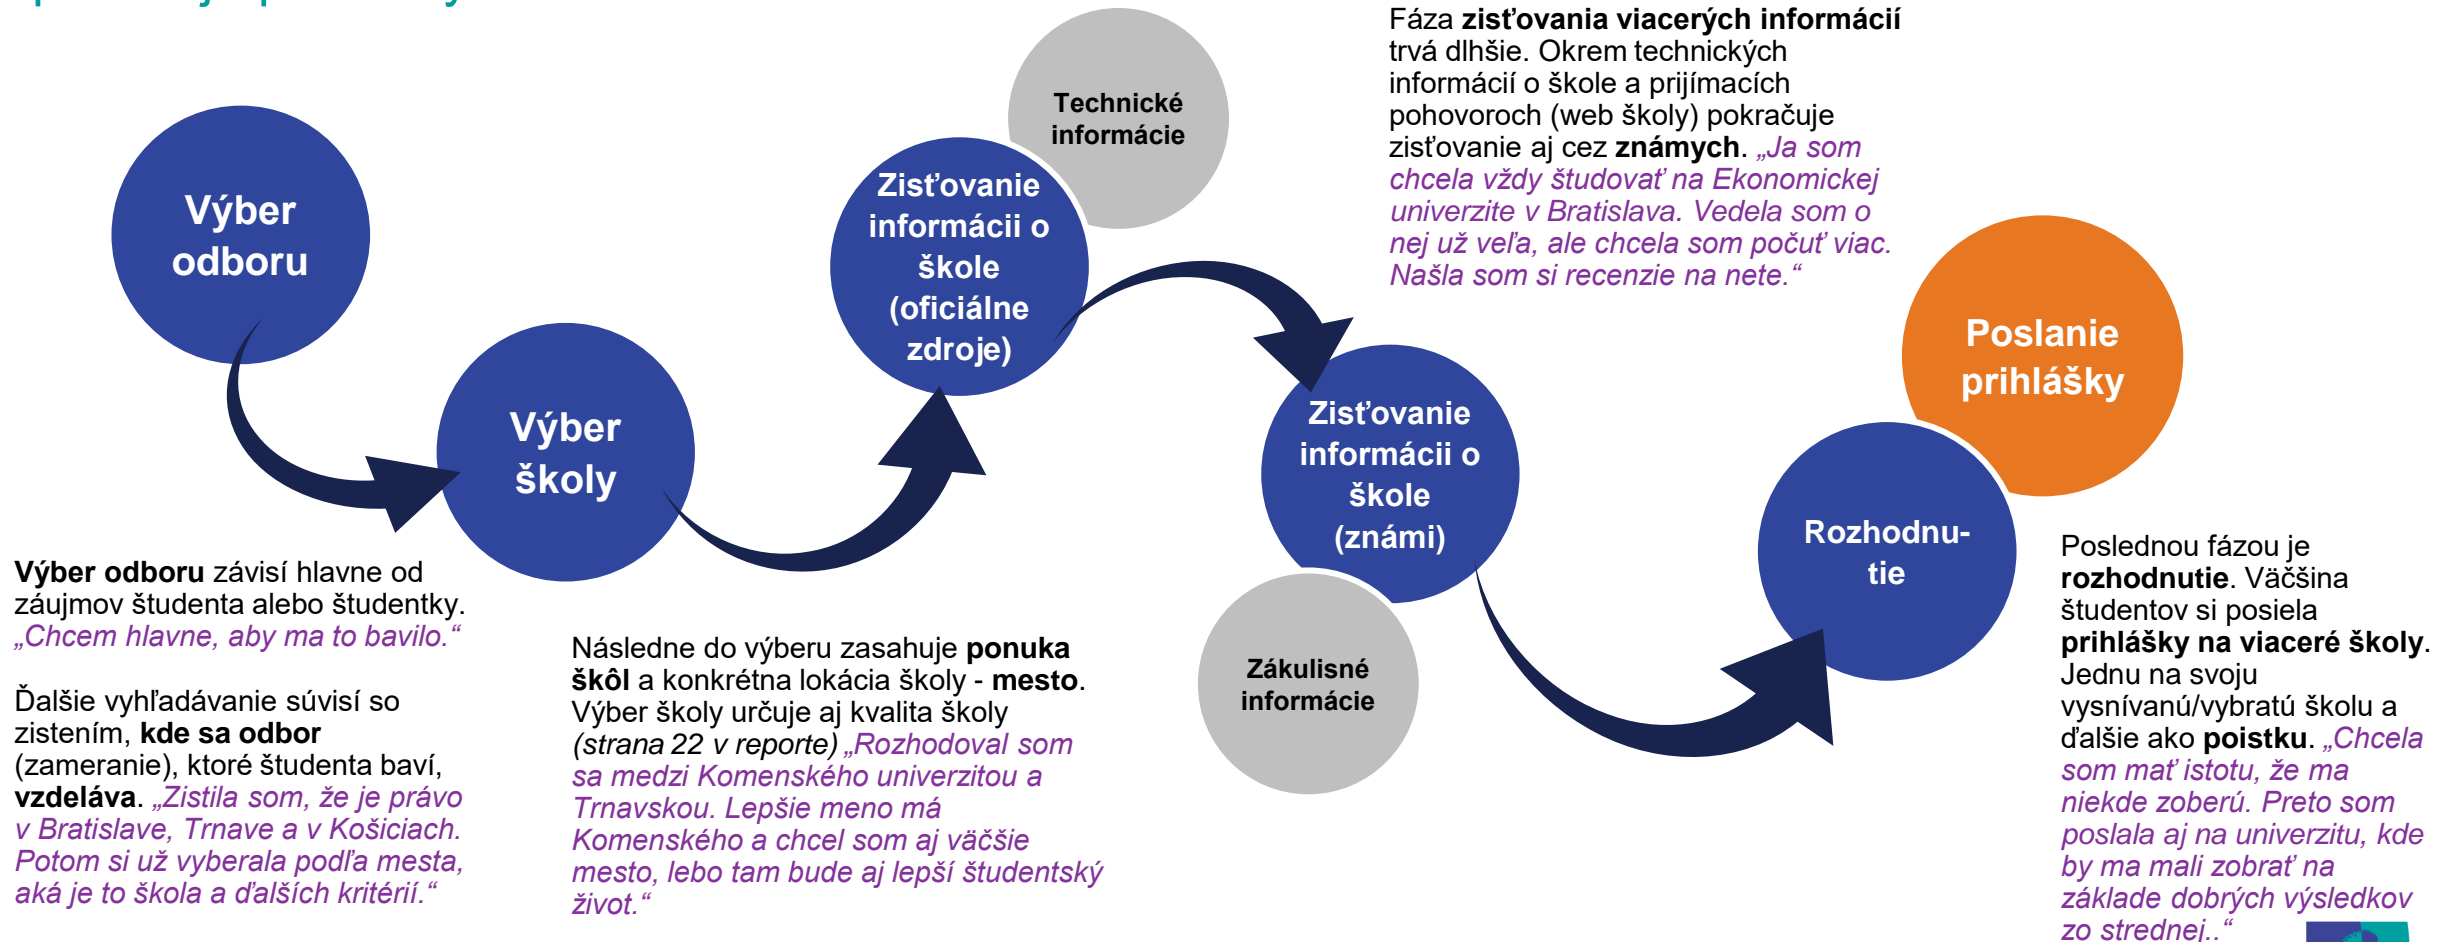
Výber odboru

Výber školy

Technické informácie

Zisťovanie informácii o škole (oficiálne zdroje)

Fáza **zisťovania viacerých informácií** trvá dlhšie. Okrem technických informácií o škole a prijímacích pohovoroch (web školy) pokračuje zisťovanie aj cez **známych**. „Ja som chcela vždy študovať na Ekonomickej univerzite v Bratislava. Vedela som o nej už veľa, ale chcela som počuť viac. Našla som si recenzie na nete.“

Zisťovanie informácii o škole (známi)

Zákulisné informácie

Poslanie prihlášky

Rozhodnu-tie

**Výber odboru** závisí hlavne od záujmov študenta alebo študentky. „Chcem hlavne, aby ma to bavilo.“

Ďalšie vyhľadávanie súvisí so zistením, **kde sa odbor** (zameranie), ktoré študenta baví, **vzdeláva**. „Zistila som, že je právo v Bratislave, Trnave a v Košiciach. Potom si už vyberala podľa mesta, aká je to škola a ďalších kritérií.“

Následne do výberu zasahuje **ponuka škôl** a konkrétna lokácia školy - **mesto**. Výber školy určuje aj kvalita školy (strana 22 v reporte) „Rozhodoval som sa medzi Komenského univerzitou a Trnavskou. Lepšie meno má Komenského a chcel som aj väčšie mesto, lebo tam bude aj lepší študentský život.“

Poslednou fázou je **rozhodnutie**. Väčšina študentov si posiela **prihlášky na viaceré školy**. Jednu na svoju vysnívanú/vybratú školu a ďalšie ako **poistku**. „Chcela som mať istotu, že ma niekde zoberú. Preto som poslala aj na univerzitu, kde by ma mali zobrať na základe dobrých výsledkov zo strednej..“